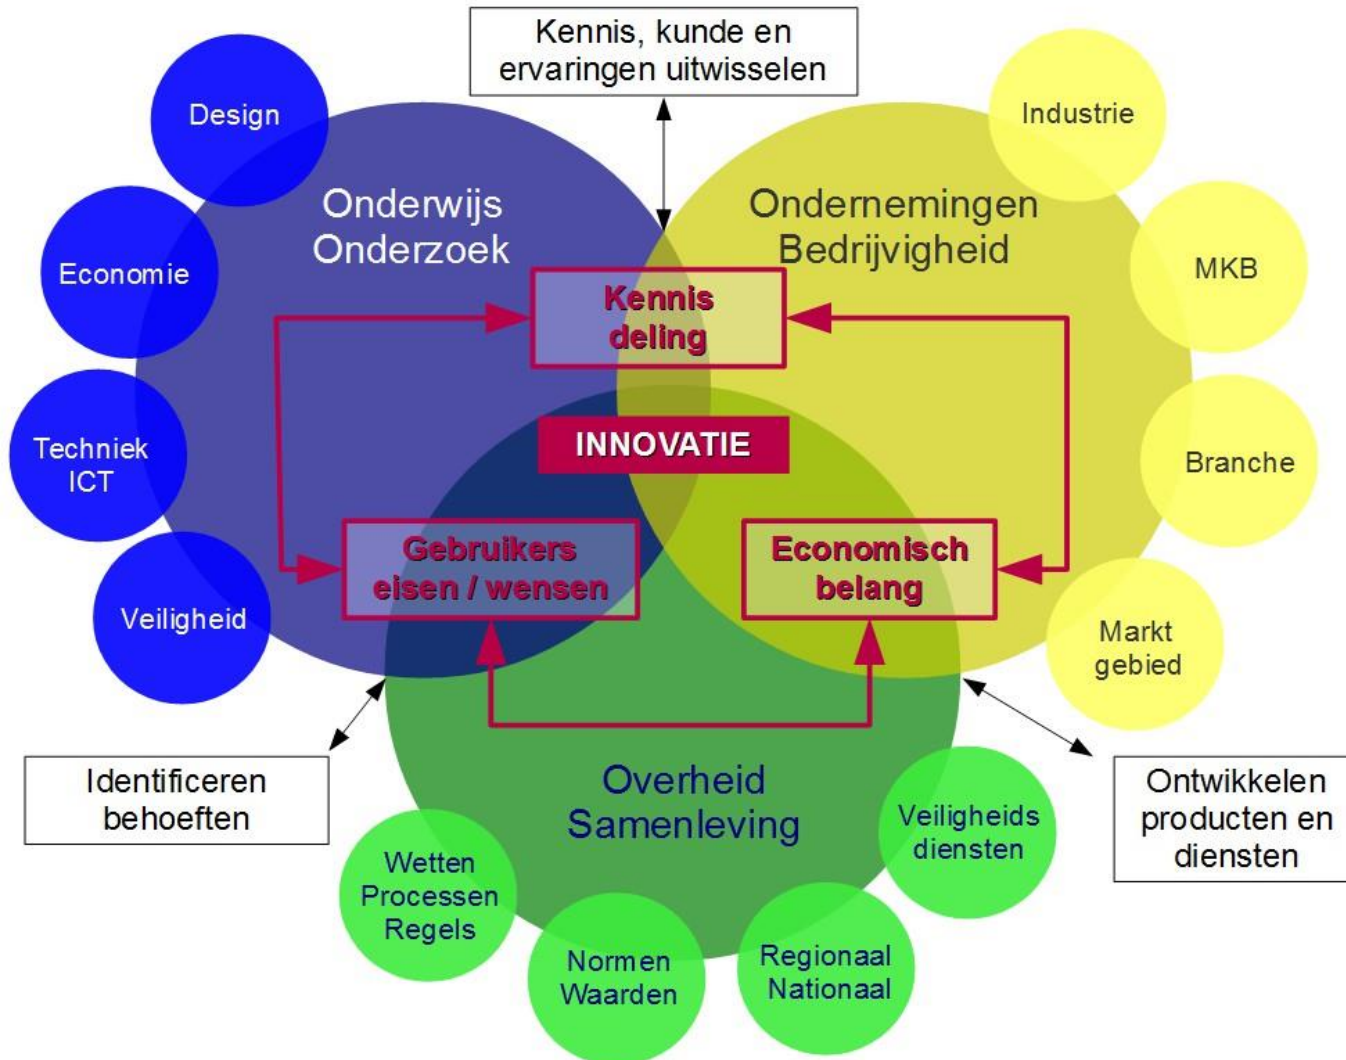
Kennis, kunde en ervaringen uitwisselen

Design

Economie

Techniek ICT

Veiligheid

Onderwijs Onderzoek

Ondernemingen Bedrijvigheid

Industrie

MKB

Branche

Markt gebied

Kennis deling

INNOVATIE

Gebruikers eisen / wensen

Economisch belang

Overheid Samenleving

Identificeren behoeften

Ontwikkelen producten en diensten

Veiligheids diensten

Wetten Processen Regels

Normen Waarden

Regionaal Nationaal